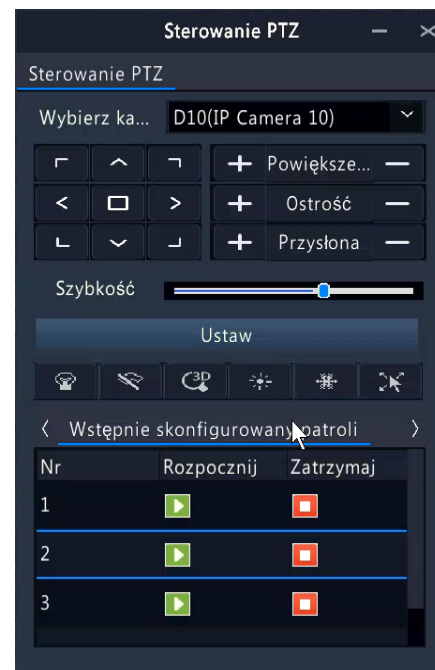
Sterowanie PTZ

Sterowanie PTZ

Wybierz ka... D10(IP Camera 10)

+ Powiększe... —

+ Ostrość —

+ Przysłona —

Szybkość

Ustaw

〈 Wstępnie skonfigurowany patroli 〉

| Nr | Rozpocznij | Zatrzymaj |
|---|---|---|
| 1 | | |
| 2 | | |
| 3 | | |